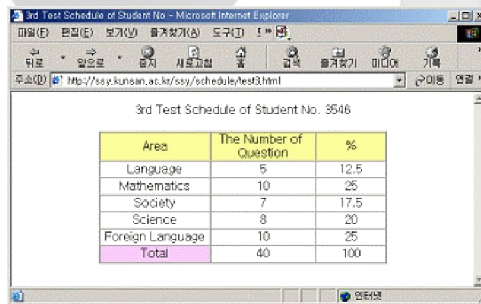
3rd Test Schedule of Student No - Microsoft Internet Explorer

파일(F) 편집(E) 보기(V) 즐겨찾기(A) 도구(T) ! »

뒤로 앞으로 중지 새로고침 홈 검색 즐겨찾기 미디어 기록

주소(D) http://ssy.kunsan.ac.kr/ssy/schedule/test3.html 이동 연결

3rd Test Schedule of Student No. 3546

| Area | The Number of Question | % |
|---|---|---|
| Language | 5 | 12.5 |
| Mathematics | 10 | 25 |
| Society | 7 | 17.5 |
| Science | 8 | 20 |
| Foreign Language | 10 | 25 |
| Total | 40 | 100 |

인터넷